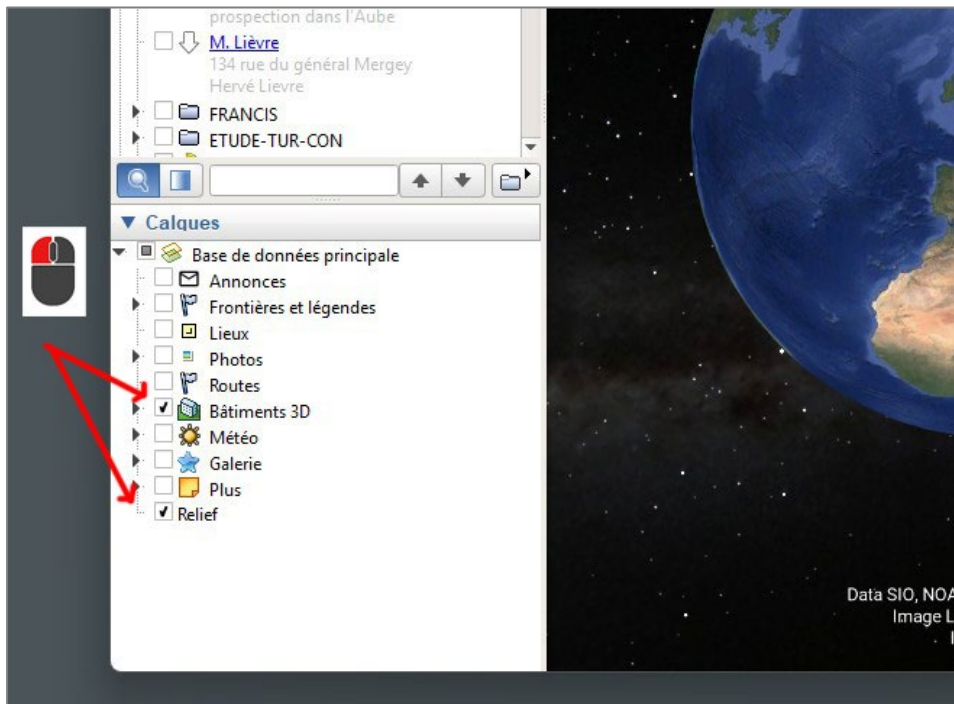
prospection dans l'Aube
M. Lièvre
134 rue du général Mergey
Hervé Lievre
FRANCIS
ETUDE-TUR-CON

▼ Calques
Base de données principale
Annonces
Frontières et légendes
Lieux
Photos
Routes
Bâtiments 3D
Météo
Galerie
Plus
Relief

Data SIO, NOA
Image L
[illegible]